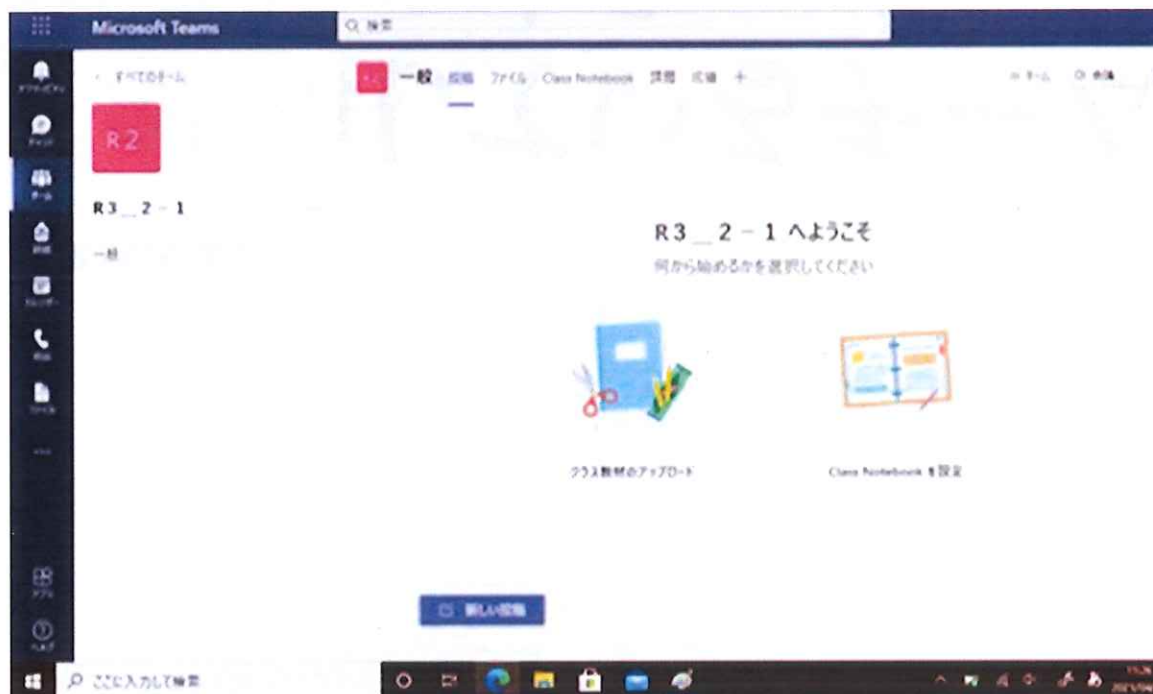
Microsoft Teams

検索

アクティビティ

チャット

チーム

課題

カレンダー

通話

ファイル

...

アプリ

ヘルプ

< すべてのチーム

R2

R3_2-1

一般

一般 投稿 ファイル Class Notebook 課題 成績 +

チーム

会議

R3_2-1 へようこそ

何から始めるかを選択してください

クラス教材のアップロード

Class Notebook を設定

新しい投稿

ここに入力して検索